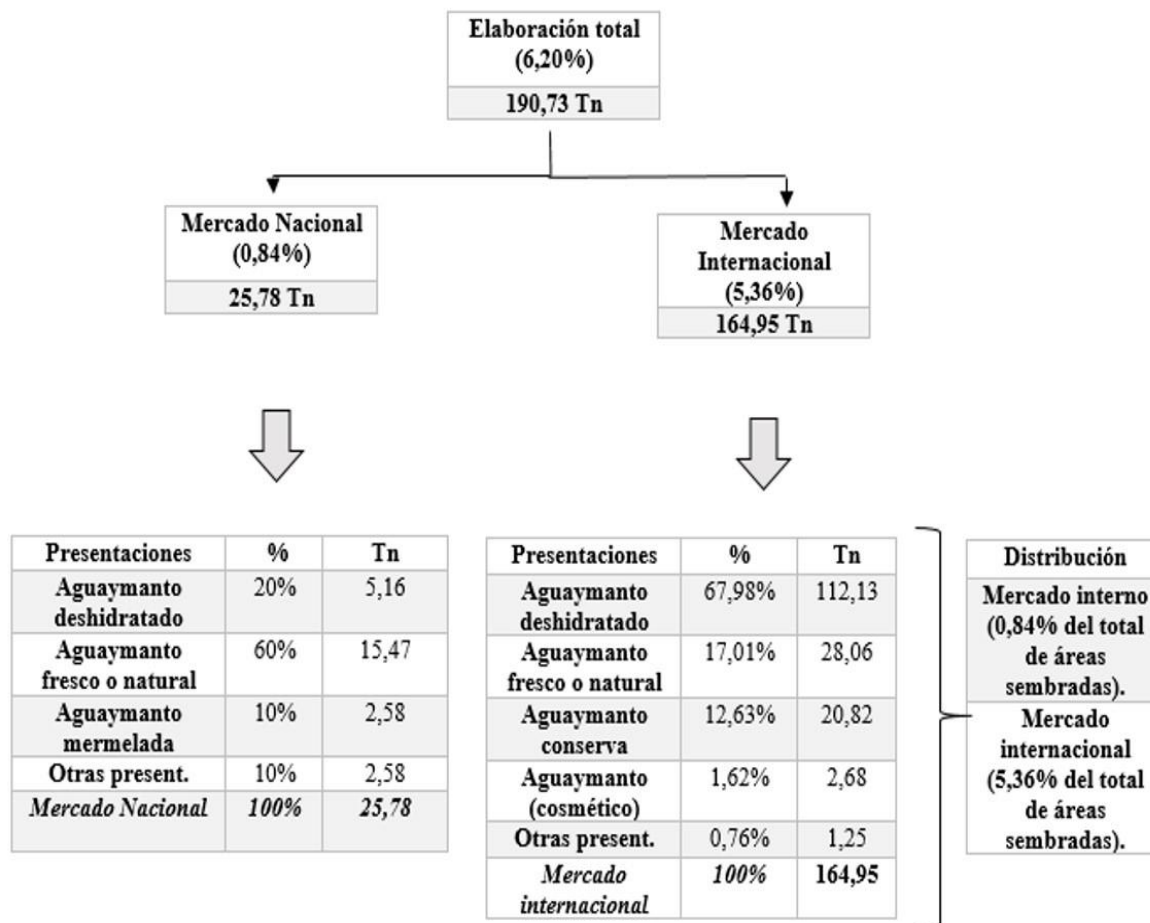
Elaboración total (6,20%)

190,73 Tn

Mercado Nacional (0,84%)

25,78 Tn

Mercado Internacional (5,36%)

164,95 Tn

| Presentaciones | % | Tn |
|---|---|---|
| Aguaymanto deshidratado | 20% | 5,16 |
| Aguaymanto fresco o natural | 60% | 15,47 |
| Aguaymanto mermelada | 10% | 2,58 |
| Otras present. | 10% | 2,58 |
| *Mercado Nacional* | *100%* | *25,78* |

| Presentaciones | % | Tn |
|---|---|---|
| Aguaymanto deshidratado | 67,98% | 112,13 |
| Aguaymanto fresco o natural | 17,01% | 28,06 |
| Aguaymanto conserva | 12,63% | 20,82 |
| Aguaymanto (cosmético) | 1,62% | 2,68 |
| Otras present. | 0,76% | 1,25 |
| *Mercado internacional* | *100%* | 164,95 |

| Distribución |
|---|
| Mercado interno (0,84% del total de áreas sembradas). |
| Mercado internacional (5,36% del total de áreas sembradas). |